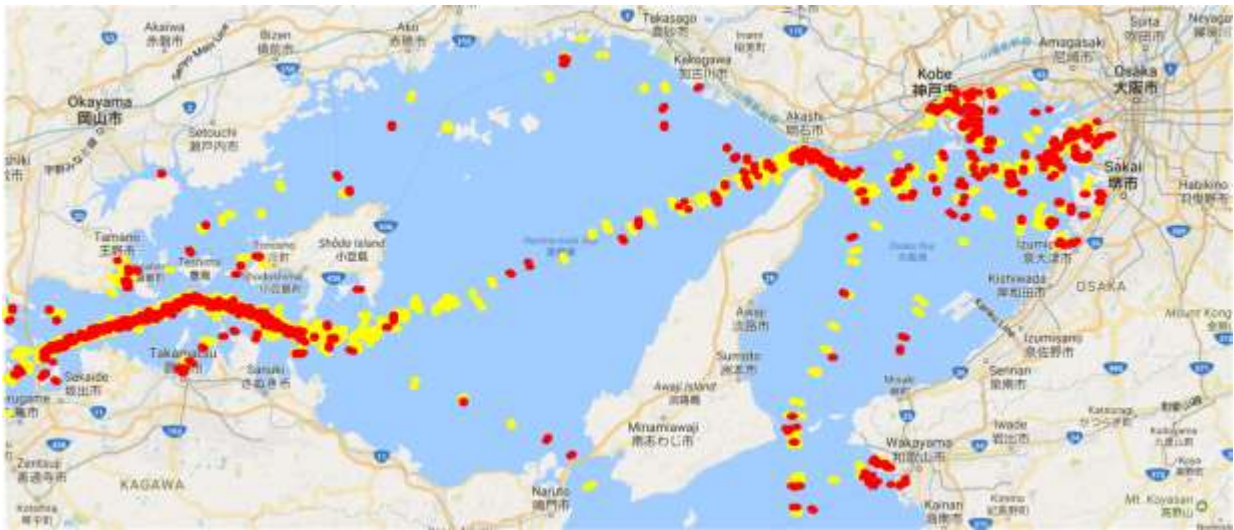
Akaiwa
赤磐市
Bizen
備前市
Ako
赤穂市
Takasago
高砂市
Kakogawa
加古川市
Inami
稲美町
Suita
吹田市
Neyaga
寝屋川
Amagasaki
尼崎市
Okayama
岡山市
Setouchi
瀬戸内市
Kobe
神戸市
Osaka
大阪市
Akashi
明石市
Sakai
堺市
Habikino
羽曳野市
Tamano
玉野市
Shōdo Island
小豆島
Tonosho
Izumi
泉大津市
Kishiwada
岸和田市
OSAKA
Awaji
淡路市
Sumoto
洲本市
Izumisano
泉佐野市
Sennan
泉南市
Takamatsu
高松市
Sakaide
坂出市
Sanuki
さぬき市
Awaji Island
淡路島
Minamiawaji
南あわじ市
Misaki
Wakayama
和歌山市
Iwade
岩出市
Katsuragi
Zentsuji
善通寺市
KAGAWA
Naruto
鳴門市
Kainan
海南市
Mt. Koyasan